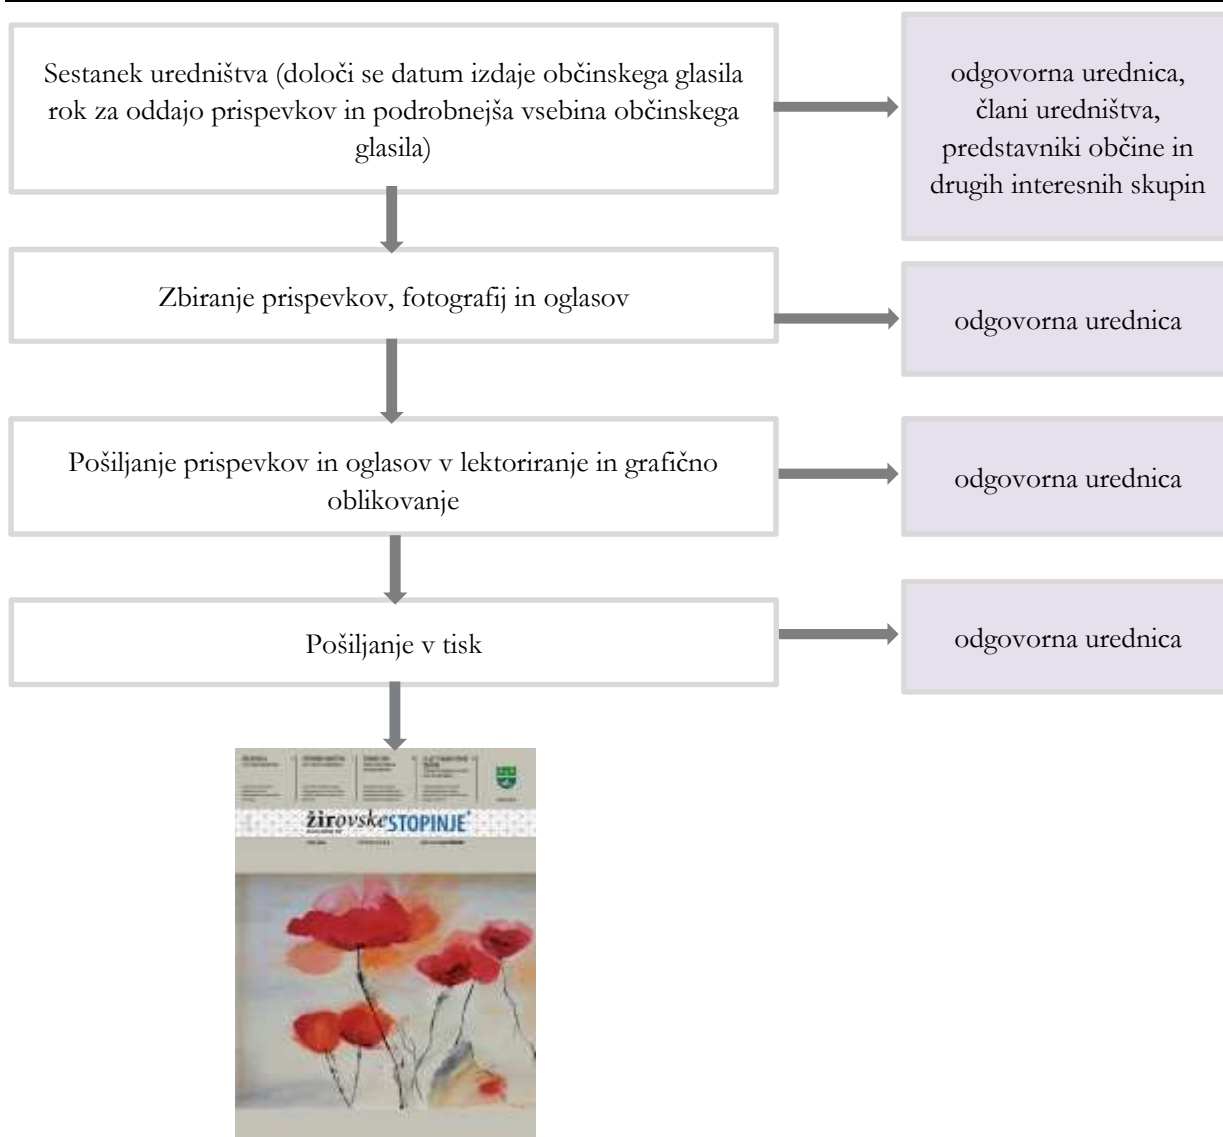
Sestanek uredništva (določi se datum izdaje občinskega glasila rok za oddajo prispevkov in podrobnejša vsebina občinskega glasila)

odgovorna urednica, člani uredništva, predstavniki občine in drugih interesnih skupin

Zbiranje prispevkov, fotografij in oglasov

odgovorna urednica

Pošiljanje prispevkov in oglasov v lektoriranje in grafično oblikovanje

odgovorna urednica

Pošiljanje v tisk

odgovorna urednica

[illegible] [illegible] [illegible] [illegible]

žirovskeSTOPINJE

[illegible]